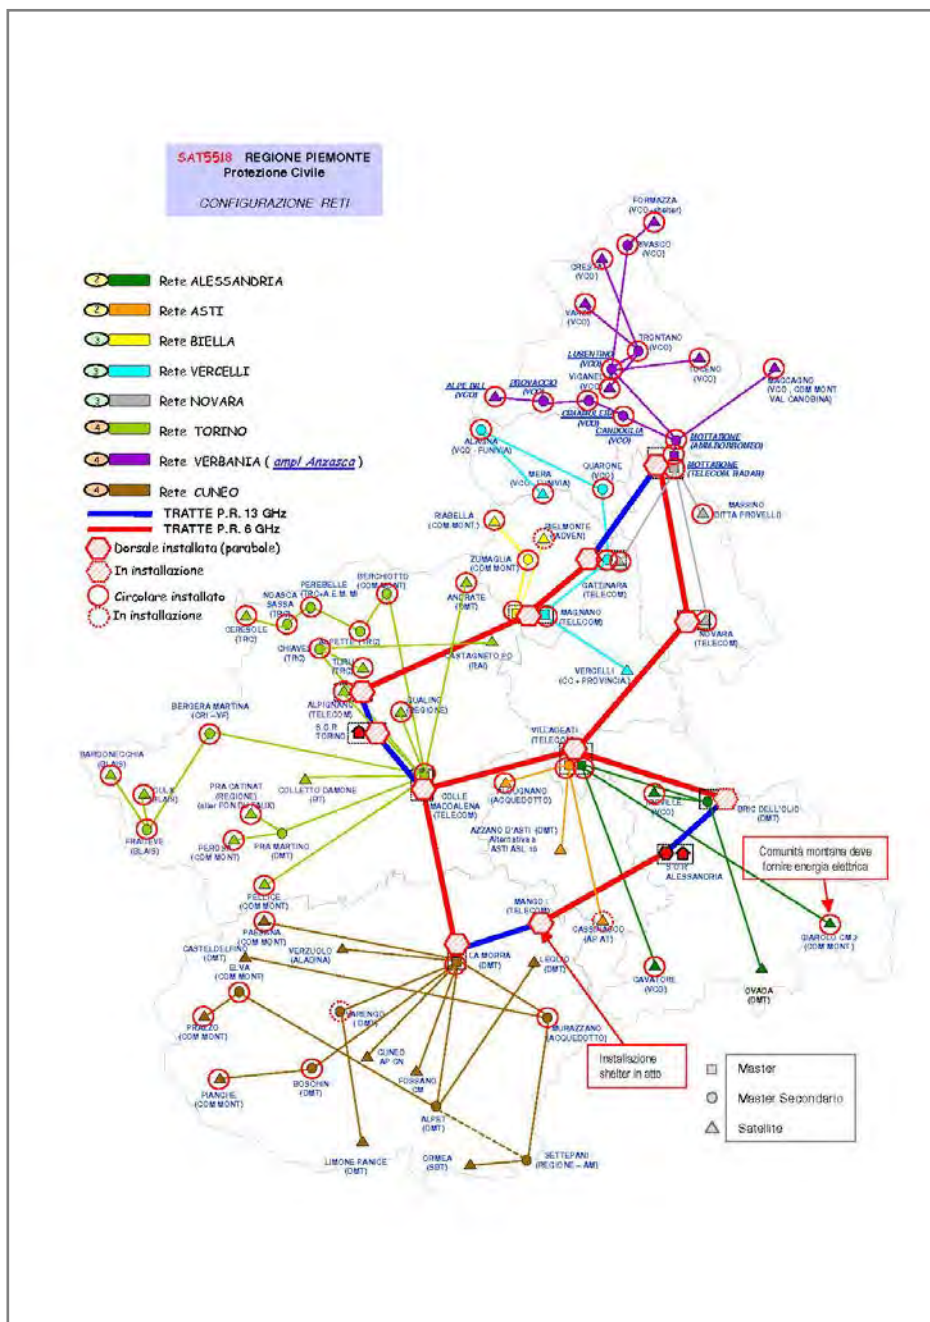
SAT5518 REGIONE PIEMONTE
Protezione Civile
CONFIGURAZIONE RETI

Rete ALESSANDRIA
Rete ASTI
Rete BIELLA
Rete VERCELLI
Rete NOVARA
Rete TORINO
Rete VERBANIA ( ampl Anzasca )
Rete CUNEO
TRATTE P.R. 13 GHz
TRATTE P.R. 6 GHz
Dorsale installata (parabole)
In installazione
Circolare installato
In installazione

FORMAZZA (VCO - shelter)
CRESTA (VCO)
RIVASCO (VCO)
VARZO (VCO)
TRONTANO (VCO)
LUMENTINO (VCO)
VIGANELLA (VCO)
TOCENO (VCO)
MACCAGNO (VCO , COM MONT VAL CANOBINA)
ALPE BILL (VCO)
PROVACCIO (VCO)
CRAMOLA (VCO)
CANDOGLIA (VCO)
MOTTARONE (AMM.BORROMEO)
MOTTARONE (TELECOM RADAR)
ALAGNA (VCO - FUNIVIA)
MERA (VCO - FUNIVIA)
QUARONE (VCO)
MASSINO (DITTA FROVELLO)
RIABELLA (COM MONT)
BIELMONTE (ADVEN)
ZUMAGLIA (COM MONT)
GATTINARA (TELECOM)
MAGNANO (TELECOM)
NOVARA (TELECOM)
VERCELLI (CC + PROVINCIA)
PEREBELLE (TRC-A.E.M. MI)
BERCHIOTTO (COM MONT)
NOASCA SASSA (TRC)
CERESOLE (TRC)
CHIAVES (TRC)
ANDRATE (OMT)
CASTAGNETO PO (RAI)
BERGERA MARTINA (CRI - VF)
ALPIGNANO (TELECOM)
QUALINO (REGIONE)
S.O.R. TORINO
VILLADEATI (TELECOM)
BARDONECCHIA (GLAIS)
SAUZE D'OULX
FRATEVE (GLAIS)
PRA CATINAT (REGIONE) (alter FON D'ASCAUX)
COLLETTO DAMONE (RT)
PERO
PRA MARTINO (OMT)
COLLE MADDALENA (TELECOM)
MONTIGNANO (ACQUEDOTTO)
AZZANO D'ASTI (OMT) Alternativa a ASTI ASL 19
BRIC DELL'OLIO (OMT)
S.O.R. ALESSANDRIA
FELLICE (COM MONT)
PAESANA (COM MONT)
CASTELDELFINO (OMT)
VERZUOLO (ALADINA)
ELVA (COM MONT)
MANGO (TELECOM)
CASSINASCO (AP AT)
LA MORRA (OMT)
LEQUIO (OMT)
CAVATORE (VCO)
OVADA (OMT)
GIAROLO CM (COM MONT)
Comunità montana deve fornire energia elettrica
PRAZZO (COM MONT)
VARENGO (OMT)
CUNEO AP CN
MURAZZANO (ACQUEDOTTO)
BOSCHIN (OMT)
FOSSANO CM
PIANCHE (COM MONT)
ALPET (OMT)
LIMONE PANICE (OMT)
ORMEA (SBT)
SETTEPANI (REGIONE - AM)
Installazione shelter in atto
Master
Master Secondario
Satellite